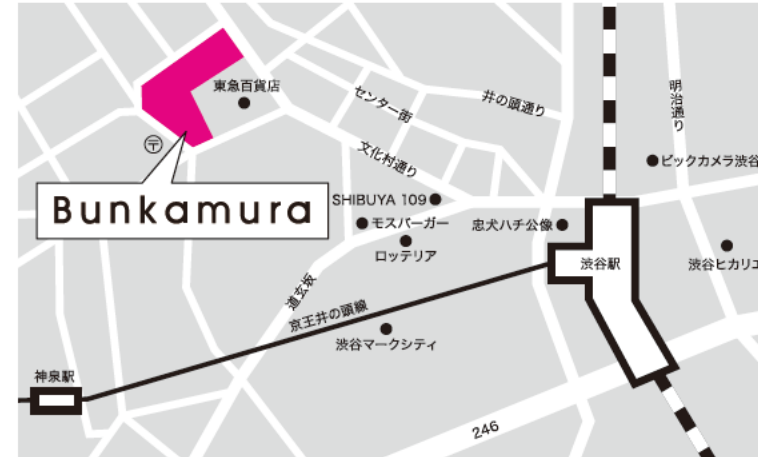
東急百貨店

センター街

井の頭通り

明治通り

文化村通り

ビックカメラ渋谷

Bunkamura

SHIBUYA 109

モスバーガー

忠犬ハチ公像

渋谷駅

ロッテリア

渋谷ヒカリエ

道玄坂

京王井の頭線

渋谷マークシティ

神泉駅

246